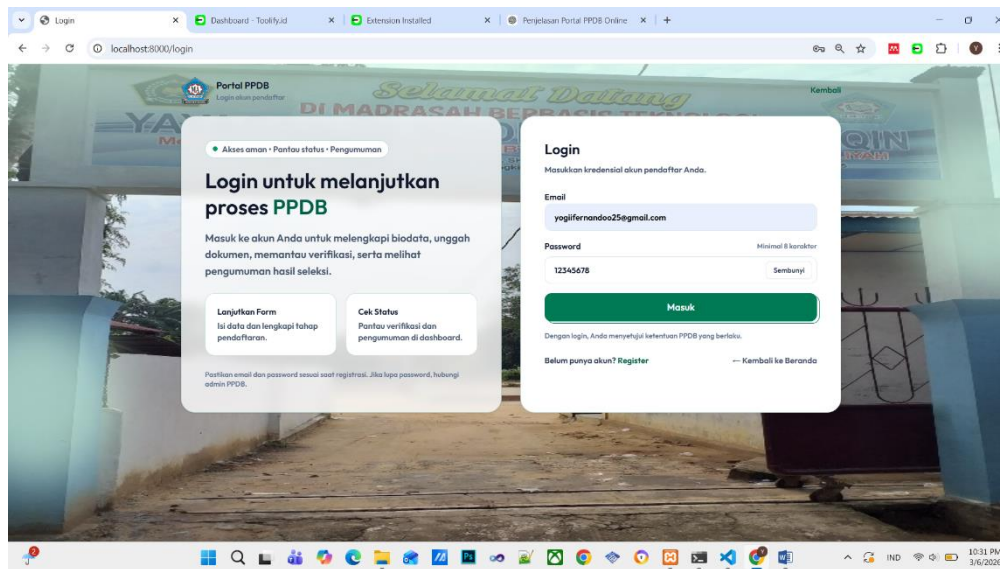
Login
Dashboard - Toolify.id
Extension Installed
Penjelasan Portal PPDB Online
localhost:8000/login

Portal PPDB
Login akun pendaftar

Selamat Datang
DI MADRASAH BERBASIS TEKNOLOGI

Kembali

Akses aman • Pantau status • Pengumuman

Login untuk melanjutkan proses PPDB

Masuk ke akun Anda untuk melengkapi biodata, unggah dokumen, memantau verifikasi, serta melihat pengumuman hasil seleksi.

Lanjutkan Form
Isi data dan lengkapi tahap pendaftaran.

Cek Status
Pantau verifikasi dan pengumuman di dashboard.

Pastikan email dan password sesuai saat registrasi. Jika lupa password, hubungi admin PPDB.

Login
Masukkan kredensial akun pendaftar Anda.

Email
yogiifernandoo25@gmail.com

Password
Minimal 8 karakter
12345678
Sembunyi

Masuk

Dengan login, Anda menyetujui ketentuan PPDB yang berlaku.

Belum punya akun? Register
← Kembali ke Beranda

IND
10:31 PM
3/6/202